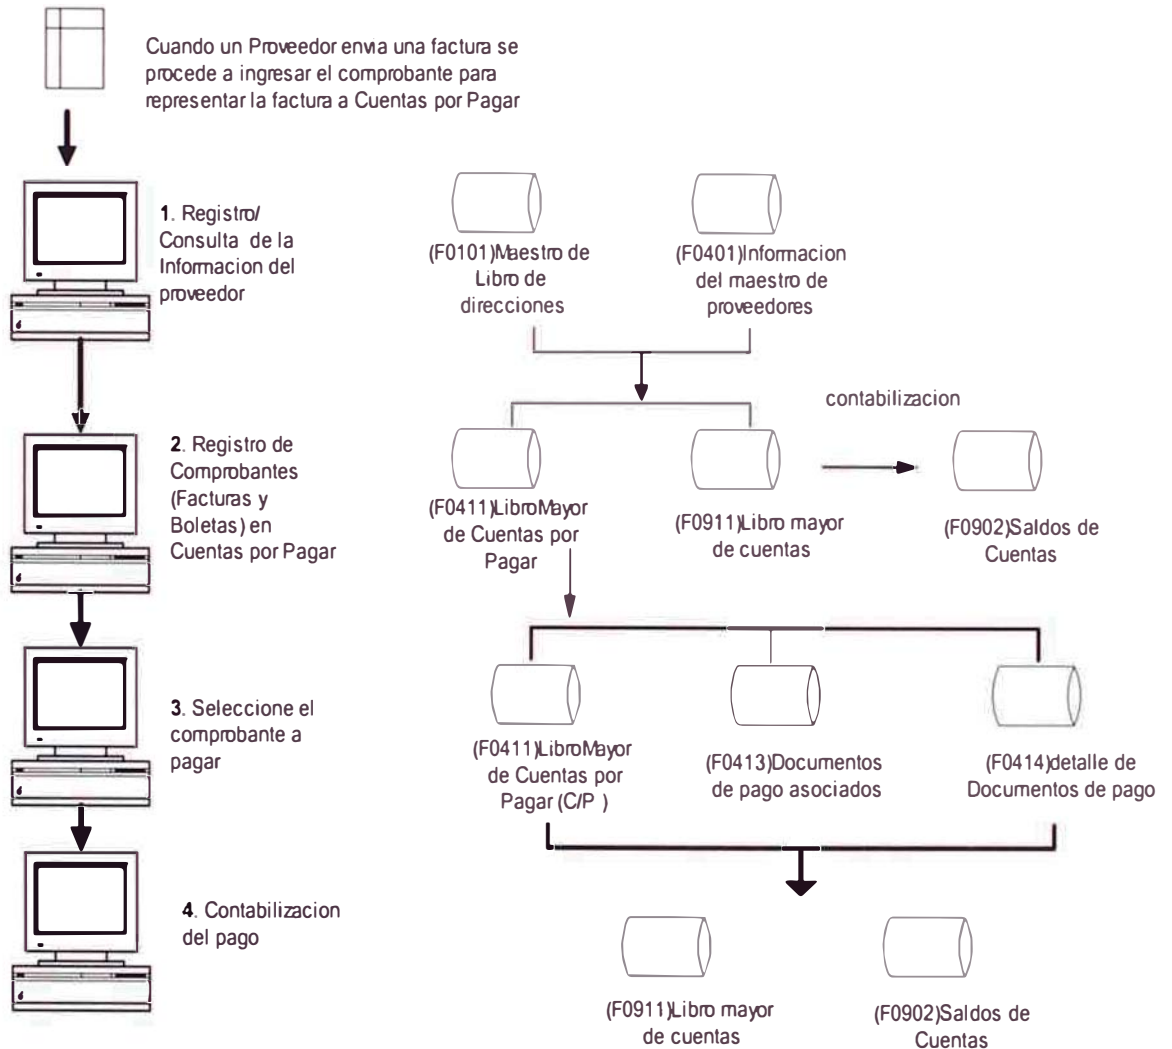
Cuando un Proveedor envia una factura se procede a ingresar el comprobante para representar la factura a Cuentas por Pagar

1. Registro/ Consulta de la Informacion del proveedor

(F0101)Maestro de Libro de direcciones

(F0401)Informacion del maestro de proveedores

contabilizacion

2. Registro de Comprobantes (Facturas y Boletas) en Cuentas por Pagar

(F0411)LibroMayor de Cuentas por Pagar

(F0911)Libro mayor de cuentas

(F0902)Saldos de Cuentas

3. Seleccione el comprobante a pagar

(F0411)LibroMayor de Cuentas por Pagar (C/P )

(F0413)Documentos de pago asociados

(F0414)detalle de Documentos de pago

4. Contabilizacion del pago

(F0911)Libro mayor de cuentas

(F0902)Saldos de Cuentas